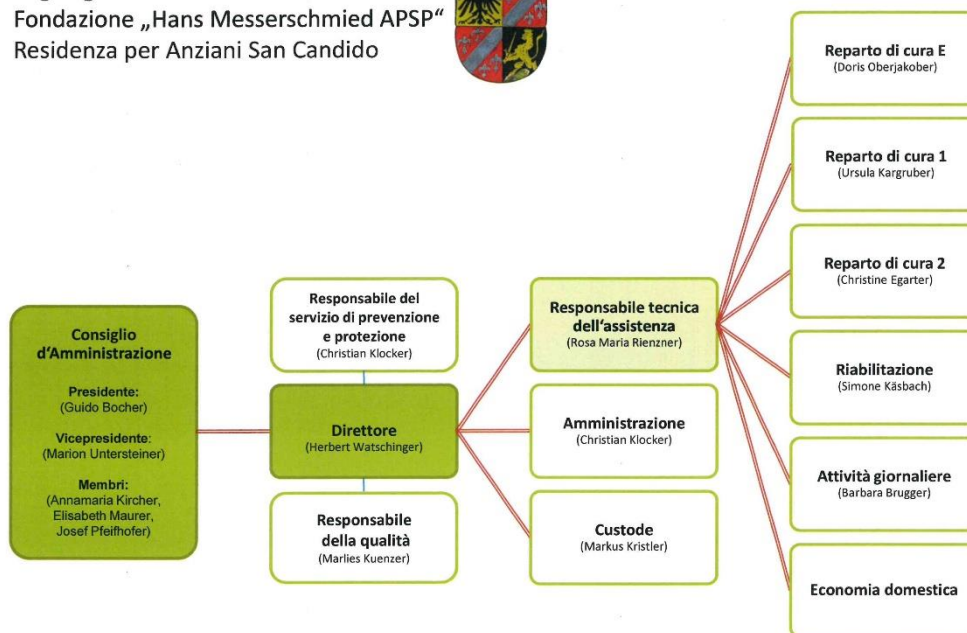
Fondazione „Hans Messerschmied APSP“
Residenza per Anziani San Candido

Consiglio d'Amministrazione

Presidente:
(Guido Bocher)

Vicepresidente:
(Marion Untersteiner)

Membri:
(Annamaria Kircher, Elisabeth Maurer, Josef Pfeifhofer)

Responsabile del servizio di prevenzione e protezione
(Christian Klocker)

Direttore
(Herbert Watschinger)

Responsabile della qualità
(Marlies Kuenzer)

Responsabile tecnica dell'assistenza
(Rosa Maria Rienzner)

Amministrazione
(Christian Klocker)

Custode
(Markus Kristler)

Reparto di cura E
(Doris Oberjakober)

Reparto di cura 1
(Ursula Kargruber)

Reparto di cura 2
(Christine Egarter)

Riabilitazione
(Simone Käsbach)

Attività giornaliere
(Barbara Brugger)

Economia domestica